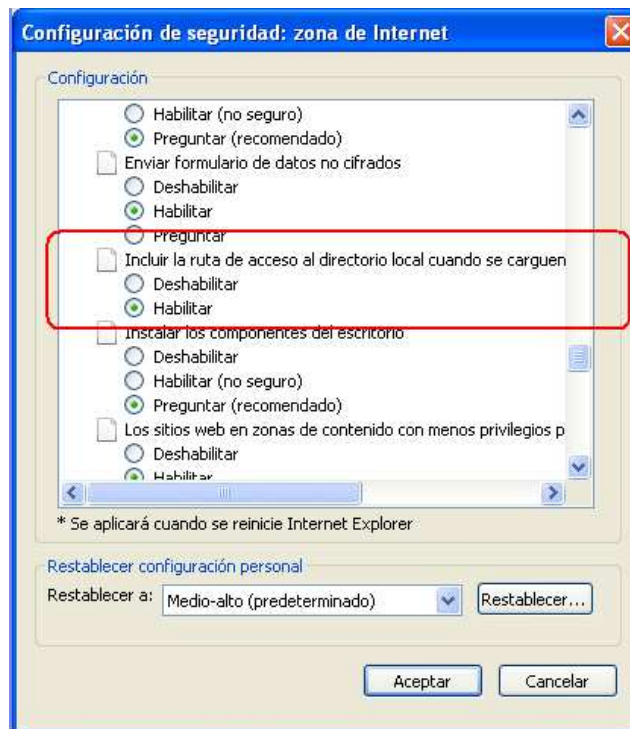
Configuración de seguridad: zona de Internet

Configuración

Habilitar (no seguro)
Preguntar (recomendado)
Enviar formulario de datos no cifrados
Deshabilitar
Habilitar
Preguntar
Incluir la ruta de acceso al directorio local cuando se carguen
Deshabilitar
Habilitar
Instalar los componentes del escritorio
Deshabilitar
Habilitar (no seguro)
Preguntar (recomendado)
Los sitios web en zonas de contenido con menos privilegios p
Deshabilitar
Habilitar

* Se aplicará cuando se reinicie Internet Explorer

Restablecer configuración personal

Restablecer a: Medio-alto (predeterminado)

Restablecer...

Aceptar

Cancelar